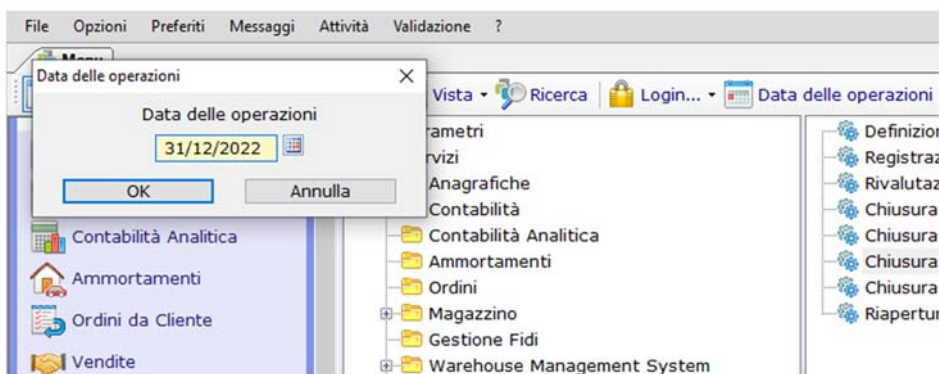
File Opzioni Preferiti Messaggi Attività Validazione ?

Menu

Data delle operazioni ×

Data delle operazioni

31/12/2022

OK Annulla

Vista Ricerca Login... Data delle operazioni

rametri
rvizi
Anagrafiche
Contabilità
Contabilità Analitica
Ammortamenti
Ordini
Magazzino
Gestione Fidi
Warehouse Management System

Definizior
Registraz
Rivalutaz
Chiusura
Chiusura
Chiusura
Chiusura
Riapertur

Contabilità Analitica
Ammortamenti
Ordini da Cliente
Vendite